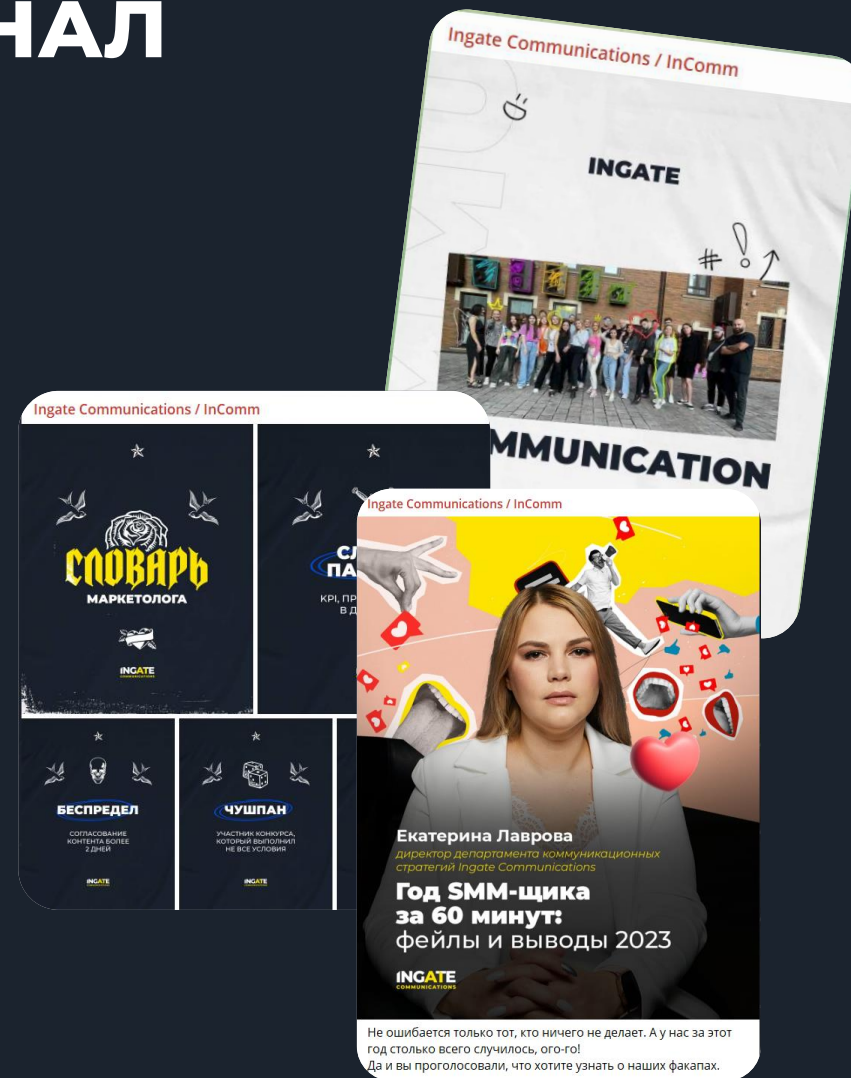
НАЛ

Ingate Communications / InComm

INGATE

MMUNICATION

Ingate Communications / InComm

СЛОВАРЬ
МАРКЕТОЛОГА

INGATE COMMUNICATIONS

СЛ
ПА
KPI, ПР
В Д

БЕСПРЕДЕЛ
СОГЛАСОВАНИЕ КОНТЕНТА БОЛЕЕ 2 ДНЕЙ

INGATE

ЧУШПАН
УЧАСТНИК КОНКУРСА, КОТОРЫЙ ВЫПОЛНИЛ НЕ ВСЕ УСЛОВИЯ

INGATE

Ingate Communications / InComm

Екатерина Лаврова
директор департамента коммуникационных стратегий Ingate Communications

Год SMM-щика за 60 минут:
фейлы и выводы 2023

INGATE COMMUNICATIONS

Не ошибается только тот, кто ничего не делает. А у нас за этот год столько всего случилось, ого-го!
Да и вы проголосовали, что хотите узнать о наших факапах.